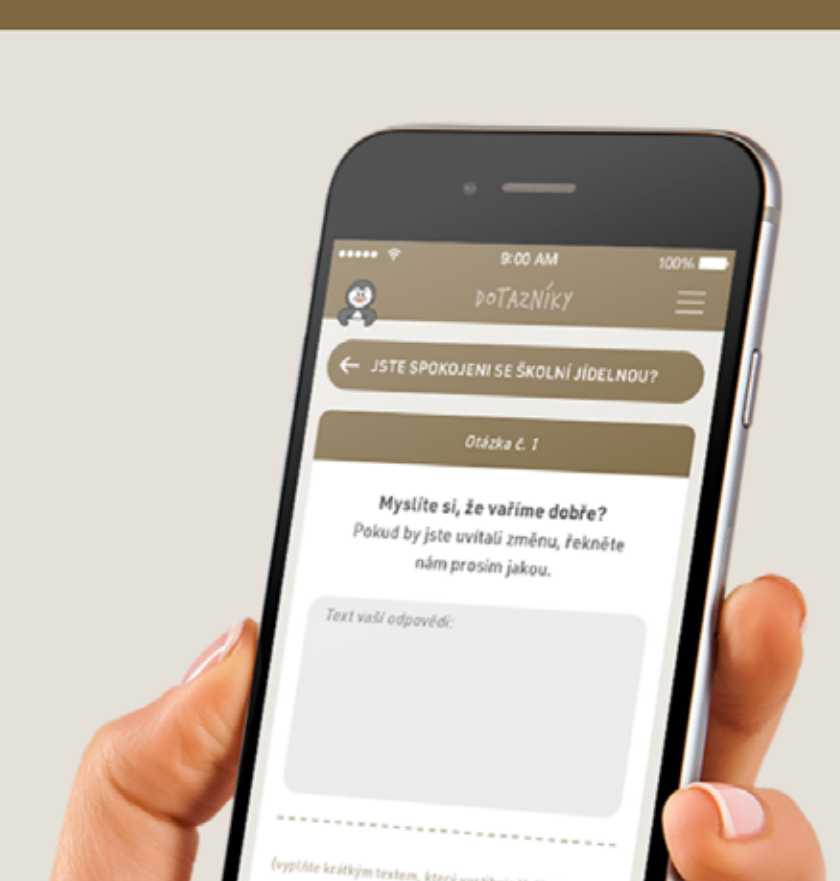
9:00 AM
100%
DOTAZNÍKY
JSTE SPOKOJENI SE ŠKOLNÍ JÍDELNOU?
Otázka č. 1
Myslíte si, že vaříme dobře?
Pokud by jste uvítali změnu, řekněte nám prosím jakou.
Text vaší odpovědi:
(vyplňte krátkým textem, který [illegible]